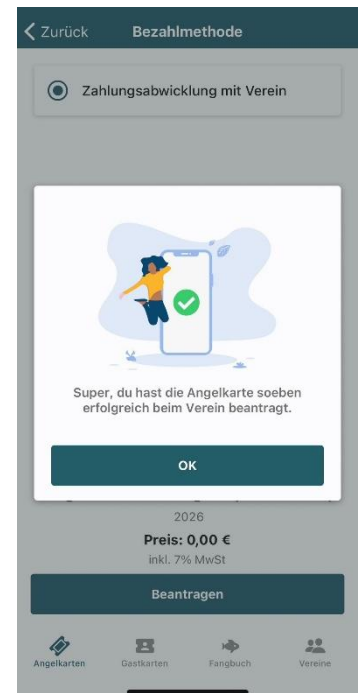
Zurück Bezahlmethode

Zahlungsabwicklung mit Verein

Super, du hast die Angelkarte soeben erfolgreich beim Verein beantragt.

OK

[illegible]

2026

Preis: 0,00 €

inkl. 7% MwSt

Beantragen

Angelkarten Gastkarten Fangbuch Vereine